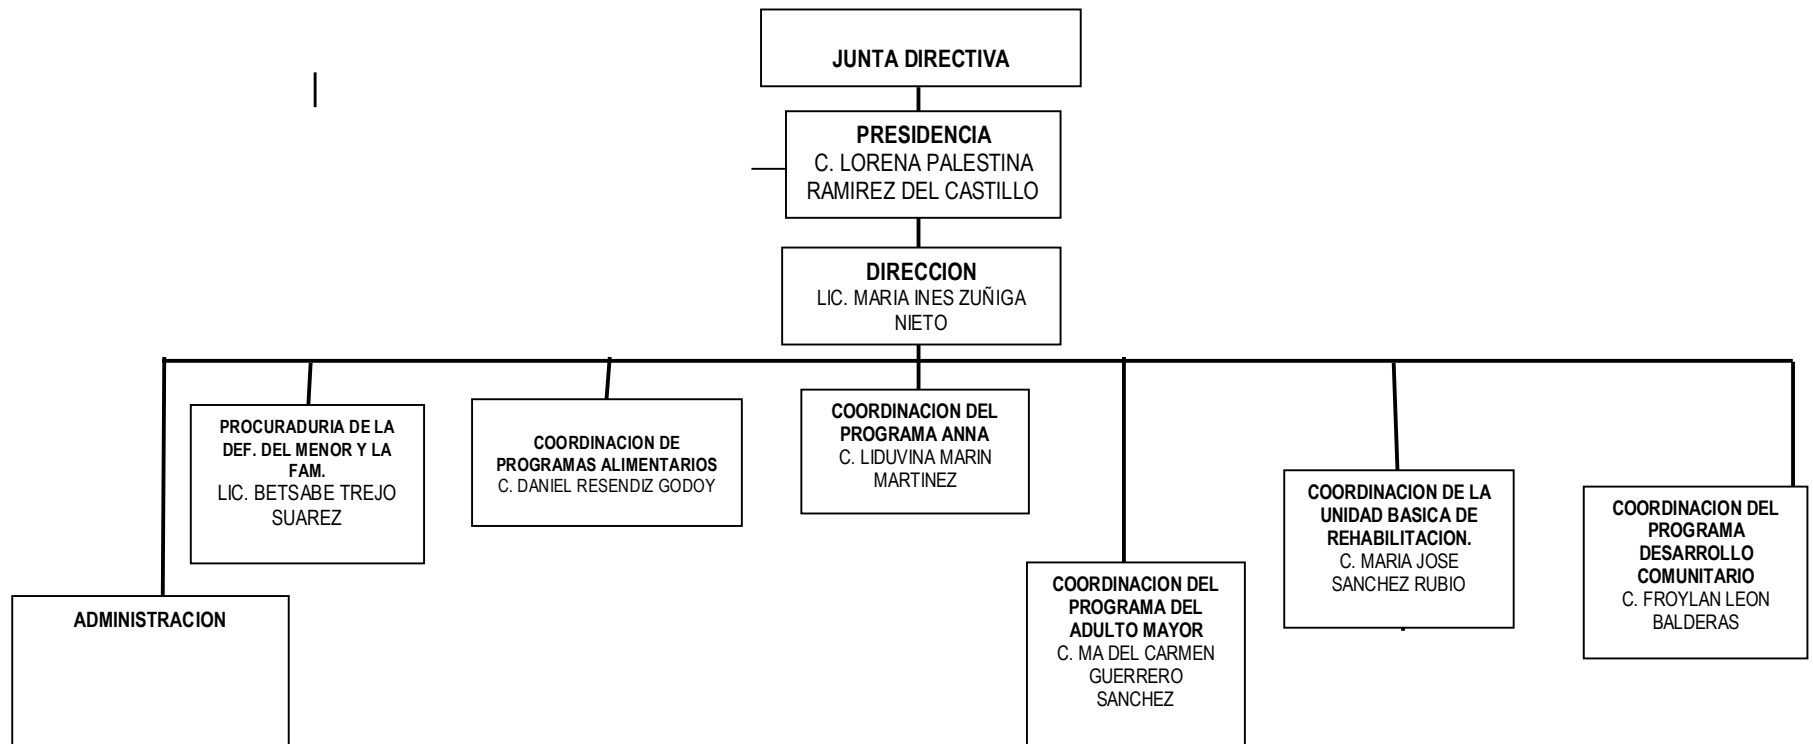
JUNTA DIRECTIVA

PRESIDENCIA
C. LORENA PALESTINA RAMIREZ DEL CASTILLO

DIRECCION
LIC. MARIA INES ZUÑIGA NIETO

ADMINISTRACION

PROCURADURIA DE LA DEF. DEL MENOR Y LA FAM.
LIC. BETSABE TREJO SUAREZ

COORDINACION DE PROGRAMAS ALIMENTARIOS
C. DANIEL RESENDIZ GODOY

COORDINACION DEL PROGRAMA ANNA
C. LIDUVINA MARIN MARTINEZ

COORDINACION DEL PROGRAMA DEL ADULTO MAYOR
C. MA DEL CARMEN GUERRERO SANCHEZ

COORDINACION DE LA UNIDAD BASICA DE REHABILITACION.
C. MARIA JOSE SANCHEZ RUBIO

COORDINACION DEL PROGRAMA DESARROLLO COMUNITARIO
C. FROYLAN LEON BALDERAS